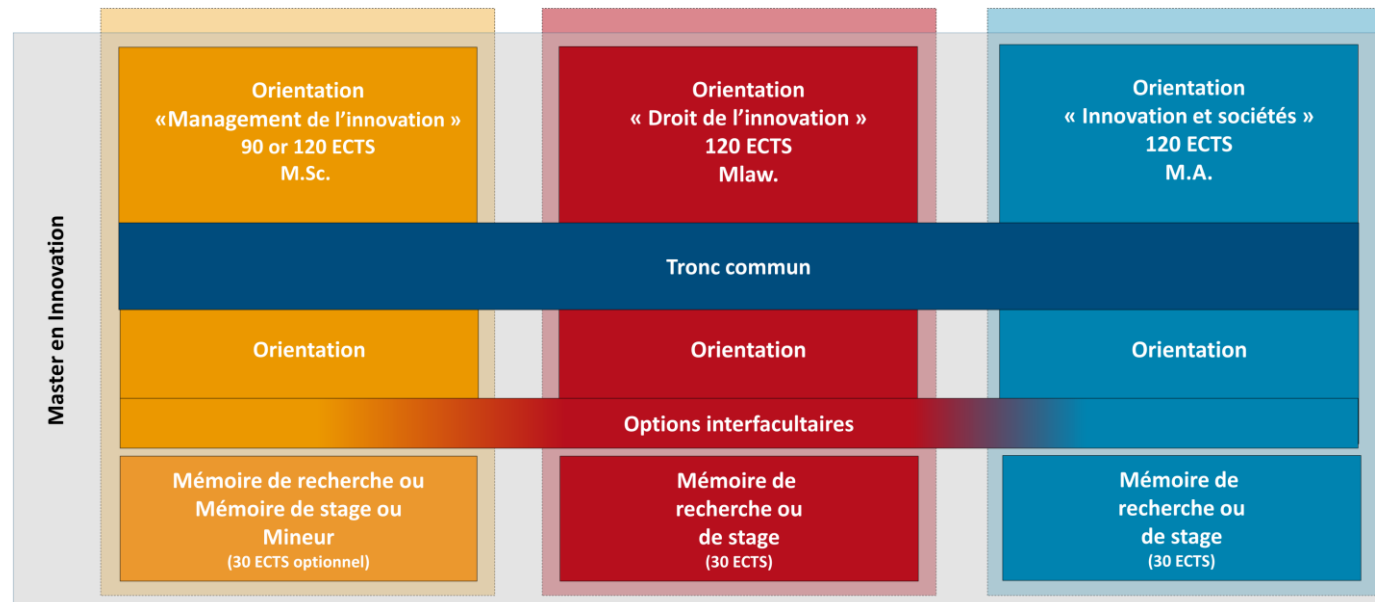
Master en Innovation

Orientation
«Management de l’innovation »
90 or 120 ECTS
M.Sc.

Orientation
« Droit de l’innovation »
120 ECTS
Mlaw.

Orientation
« Innovation et sociétés »
120 ECTS
M.A.

Tronc commun

Orientation

Orientation

Orientation

Options interfacultaires

Mémoire de recherche ou Mémoire de stage ou Mineur
(30 ECTS optionnel)

Mémoire de recherche ou de stage
(30 ECTS)

Mémoire de recherche ou de stage
(30 ECTS)